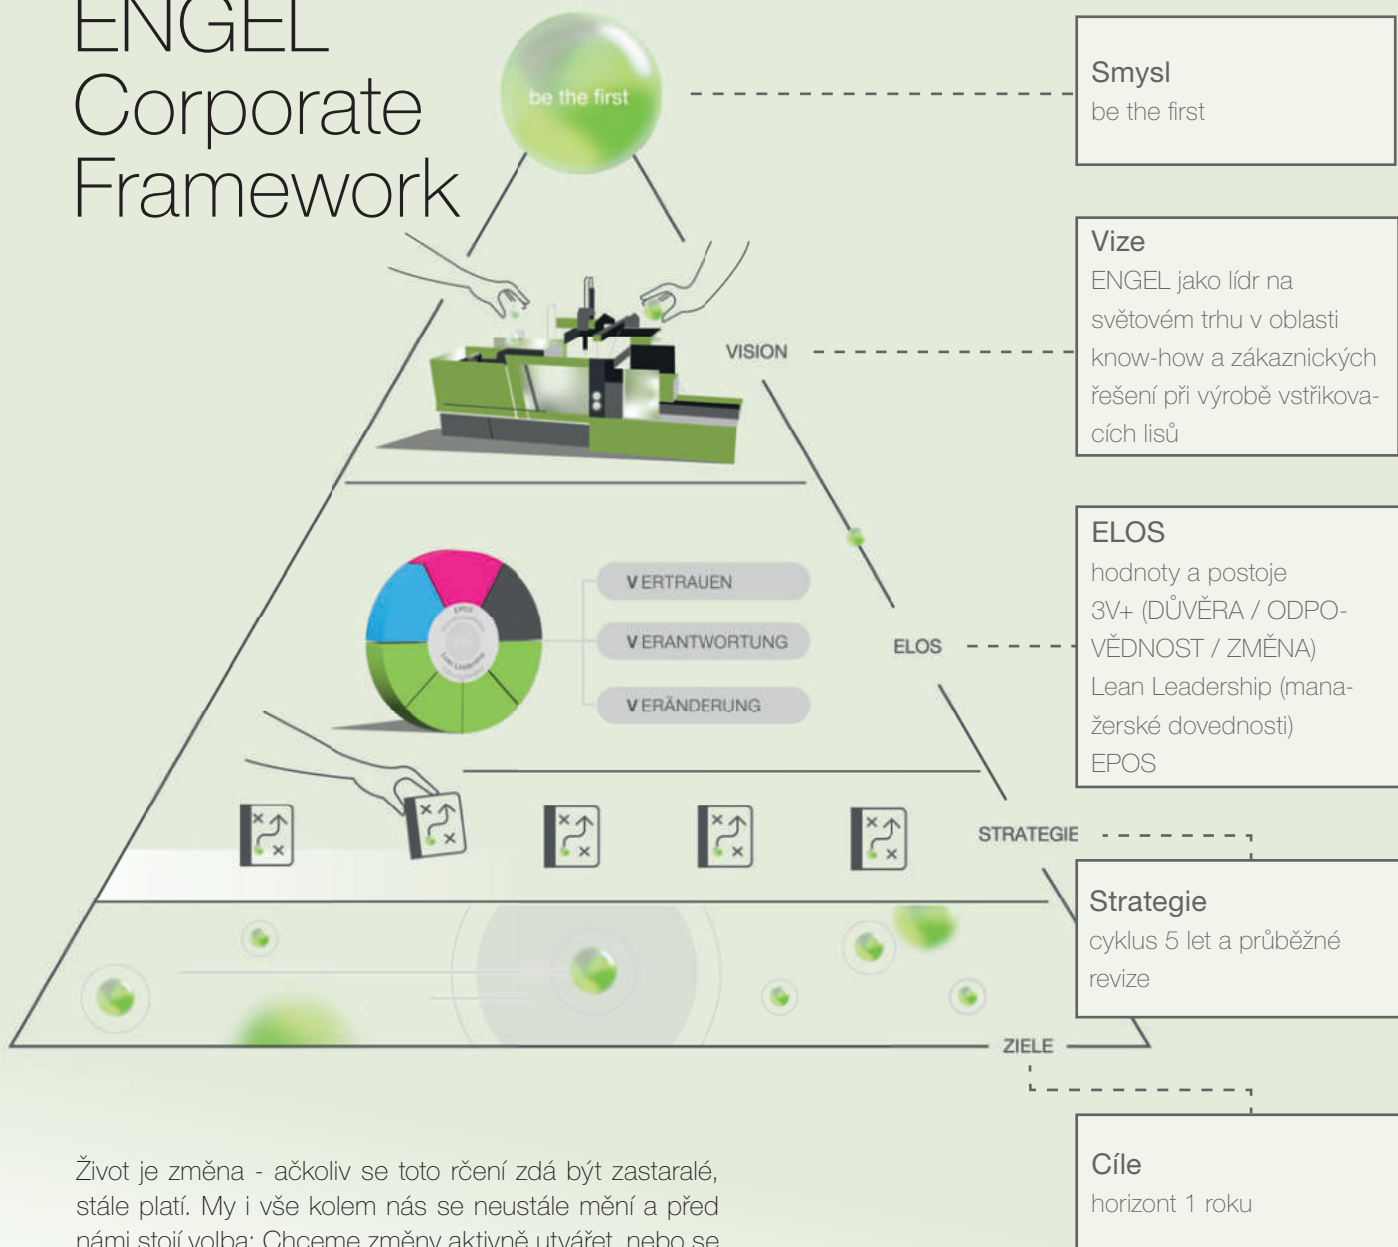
ENGEL Corporate Framework

be the first

Smysl
be the first

Vize
ENGEL jako lídr na světovém trhu v oblasti know-how a zákaznických řešení při výrobě vstřikovacích lisů

VISION

ELOS
hodnoty a postoje
3V+ (DŮVĚRA / ODPOVĚDNOST / ZMĚNA)
Lean Leadership (manažerské dovednosti)
EPOS

VERTRAUEN
VERANTWORTUNG
VERÄNDERUNG

ELOS

STRATEGIE

Strategie
cyklus 5 let a průběžné revize

ZIELE

Cíle
horizont 1 roku

Život je změna - ačkoliv se toto rčení zdá být zastaralé, stále platí. My i vše kolem nás se neustále mění a před námi stojí volba: Chceme změny aktivně utvářet, nebo se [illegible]